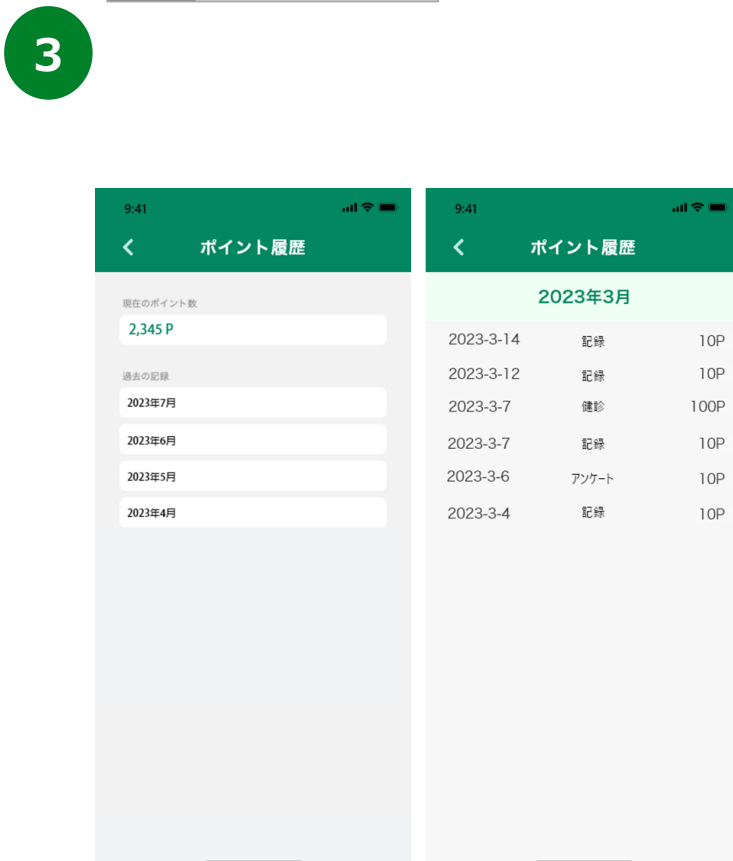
3

9:41

ポイント履歴

現在のポイント数

2,345 P

過去の記録

2023年7月

2023年6月

2023年5月

2023年4月

9:41

ポイント履歴

2023年3月

| | | |
|---|---|---|
| 2023-3-14 | 記録 | 10P |
| 2023-3-12 | 記録 | 10P |
| 2023-3-7 | 健診 | 100P |
| 2023-3-7 | 記録 | 10P |
| 2023-3-6 | アンケート | 10P |
| 2023-3-4 | 記録 | 10P |